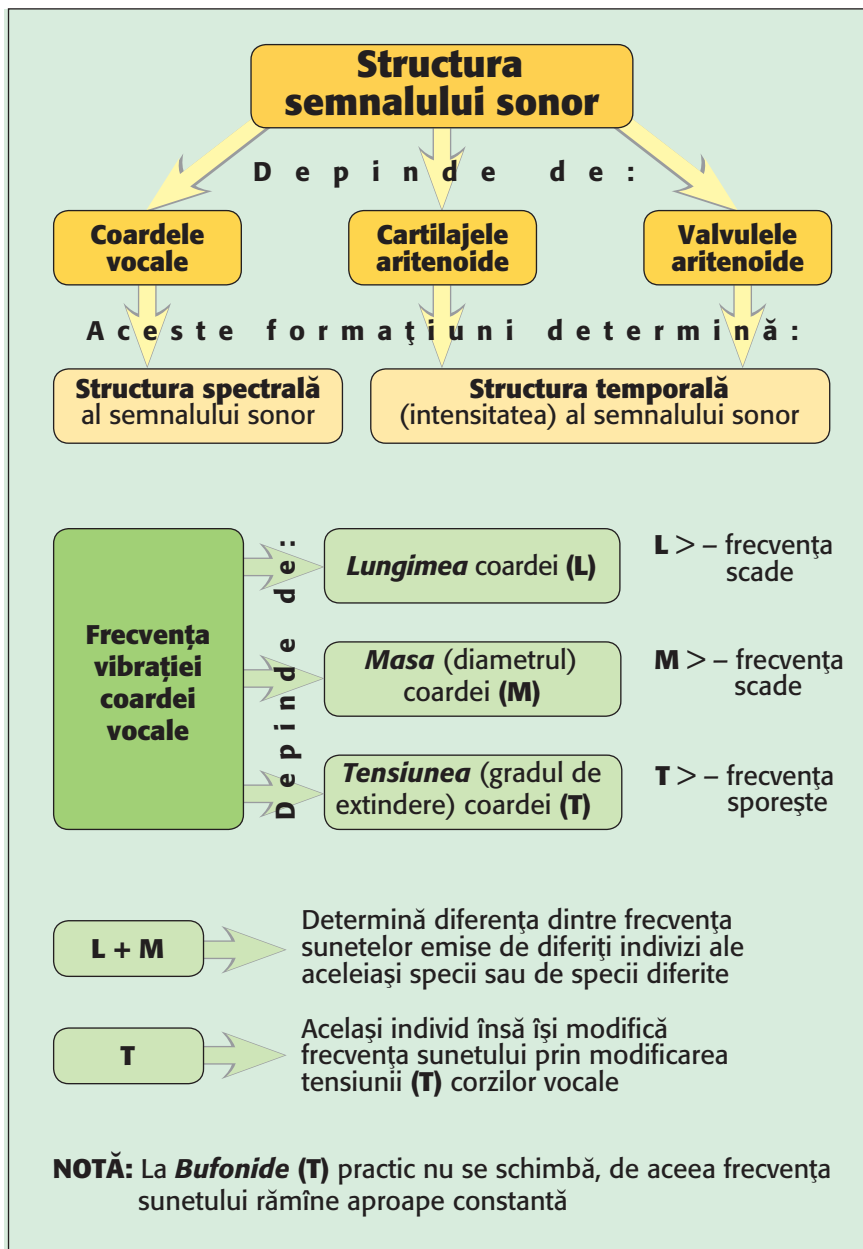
Structura semnalului sonor

Depinde de:

Coardele vocale

Cartilajele aritenoide

Valvulele aritenoide

Aceste formaţiuni determină:

Structura spectrală al semnalului sonor

Structura temporală (intensitatea) al semnalului sonor

Frecvenţa vibraţiei coardei vocale

Depinde de:

*Lungimea* coardei (L)

L > – frecvenţa scade

*Masa* (diametrul) coardei (M)

M > – frecvenţa scade

*Tensiunea* (gradul de extindere) coardei (T)

T > – frecvenţa sporeşte

L + M

Determină diferenţa dintre frecvenţa sunetelor emise de diferiţi indivizi ale aceleiaşi specii sau de specii diferite

T

Acelaşi individ însă îşi modifică frecvenţa sunetului prin modificarea tensiunii (T) corzilor vocale

NOTĂ: La *Bufonide* (T) practic nu se schimbă, de aceea frecvenţa sunetului rămîne aproape constantă